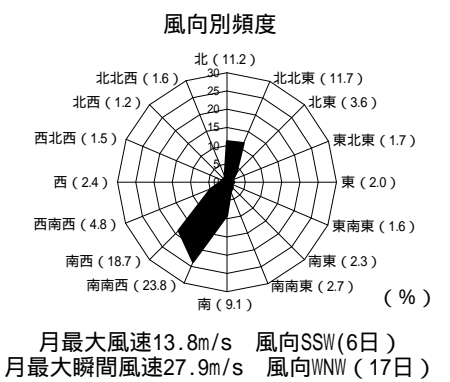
風向別頻度

北（11.2）
30
25
20
15
10
5
0
北北東（11.7）
北東（3.6）
東北東（1.7）
東（2.0）
東南東（1.6）
南東（2.3）
南南東（2.7）
南（9.1）
南南西（23.8）
南西（18.7）
西南西（4.8）
西（2.4）
西北西（1.5）
北西（1.2）
北北西（1.6）
（%）

月最大風速13.8m/s　風向SSW(6日）
月最大瞬間風速27.9m/s　風向WNW（17日）